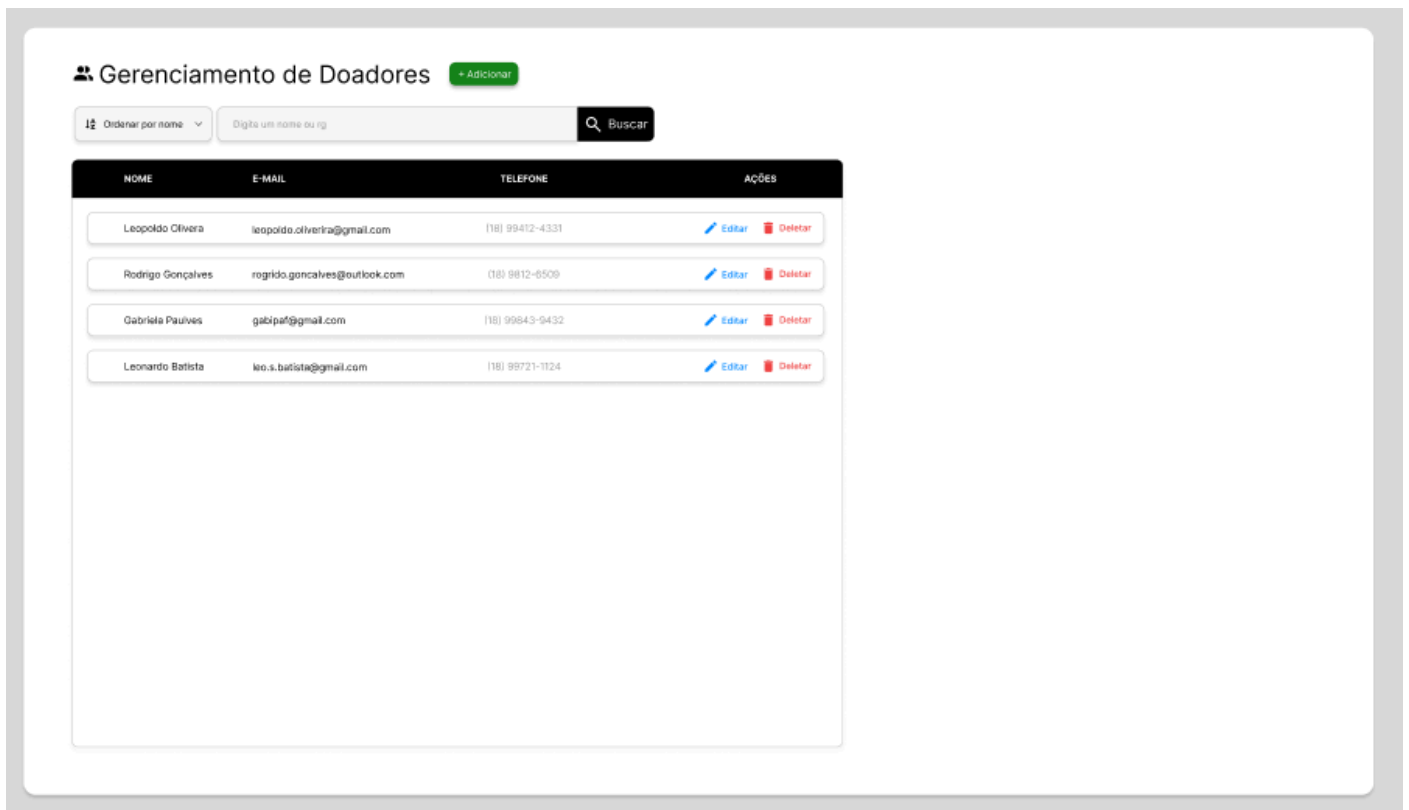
Gerenciamento de Doadores + Adicionar

Ordenar por nome

Digite um nome ou rg

Buscar

| NOME | E-MAIL | TELEFONE | AÇÕES |
|---|---|---|---|
| Leopoldo Olivera | leopoldo.oliverira@gmail.com | (18) 99412-4331 | Editar Deletar |
| Rodrigo Gonçalves | rogrido.goncalves@outlook.com | (18) 9812-6509 | Editar Deletar |
| Gabriela Paulves | gabipaf@gmail.com | (18) 99843-9432 | Editar Deletar |
| Leonardo Batista | leo.s.batista@gmail.com | (18) 99721-1124 | Editar Deletar |